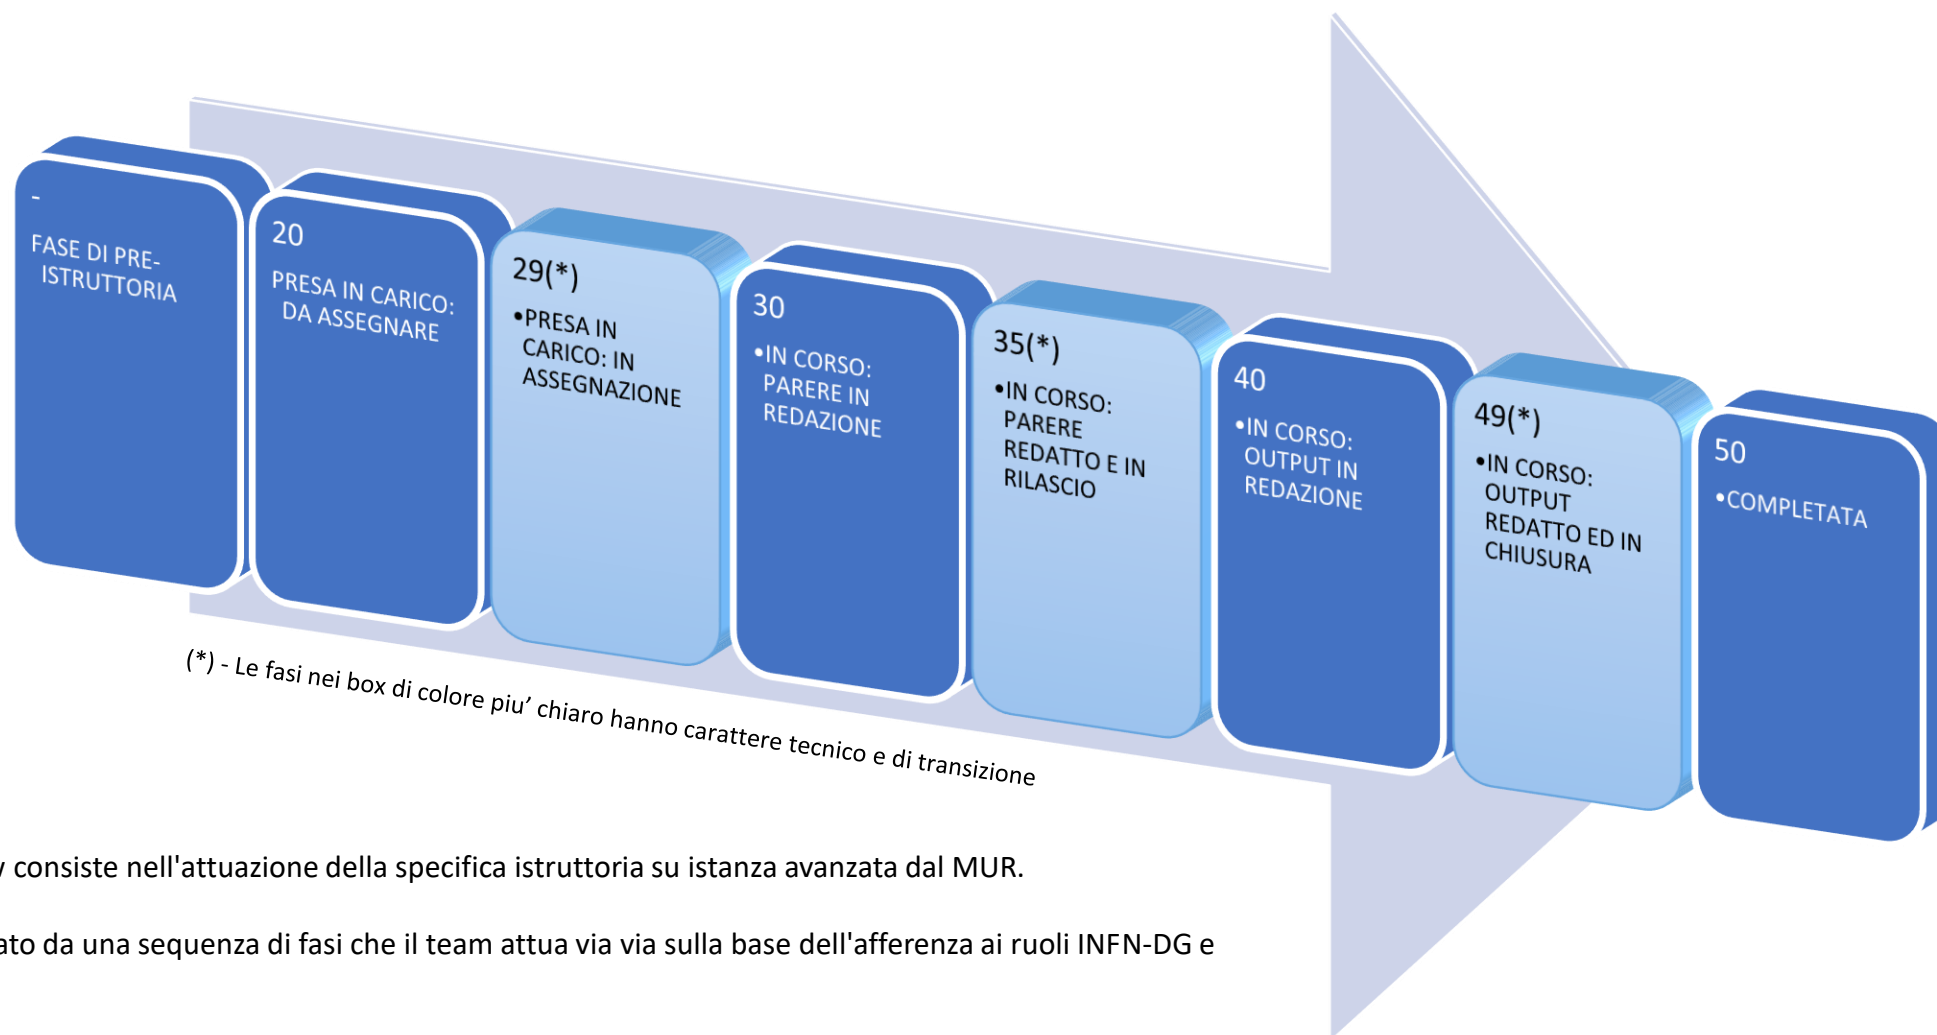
-
FASE DI PRE-ISTRUTTORIA

20
PRESA IN CARICO: DA ASSEGNARE

29(*)
•PRESA IN CARICO: IN ASSEGNAZIONE

30
•IN CORSO: PARERE IN REDAZIONE

35(*)
•IN CORSO: PARERE REDATTO E IN RILASCIO

40
•IN CORSO: OUTPUT IN REDAZIONE

49(*)
•IN CORSO: OUTPUT REDATTO ED IN CHIUSURA

50
•COMPLETATA

(*) - Le fasi nei box di colore piu' chiaro hanno carattere tecnico e di transizione

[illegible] consiste nell'attuazione della specifica istruttoria su istanza avanzata dal MUR.

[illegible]ato da una sequenza di fasi che il team attua via via sulla base dell'afferenza ai ruoli INFN-DG e